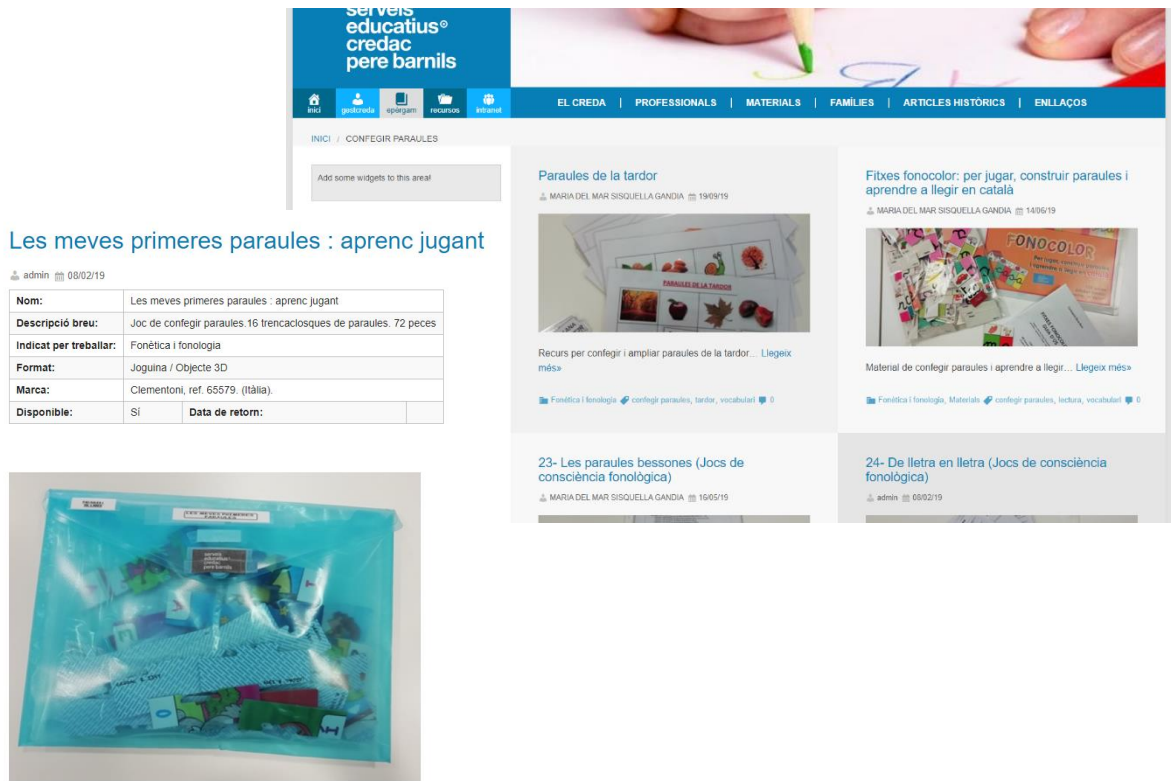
serveis educatius® credac pere barnils

inici gestcreda epergam recursos intranet

EL CREDA | PROFESSIONALS | MATERIALS | FAMÍLIES | ARTICLES HISTÒRICS | ENLLAÇOS

INICI / CONFEGIR PARAULES

Add some widgets to this area!

Paraules de la tardor

MARIA DEL MAR SISQUELLA GANDIA 19/09/19

PARAULES DE LA TARDOR

Recurs per confegir i ampliar paraules de la tardor… Llegeix més»

Fonètica i fonologia confegir paraules, tardor, vocabulari 0

Fitxes fonocolor: per jugar, construir paraules i aprendre a llegir en català

MARIA DEL MAR SISQUELLA GANDIA 14/06/19

FONOCOLOR

Material de confegir paraules i aprendre a llegir… Llegeix més»

Fonètica i fonologia, Materials confegir paraules, lectura, vocabulari 0

23- Les paraules bessones (Jocs de consciència fonològica)

MARIA DEL MAR SISQUELLA GANDIA 16/05/19

24- De lletra en lletra (Jocs de consciència fonològica)

admin 08/02/19

Les meves primeres paraules : aprenc jugant

admin 08/02/19

| Nom: | Les meves primeres paraules : aprenc jugant | | |
|---|---|---|---|
| Descripció breu: | Joc de confegir paraules.16 trencaclosques de paraules. 72 peces | | |
| Indicat per treballar: | Fonètica i fonologia | | |
| Format: | Joguina / Objecte 3D | | |
| Marca: | Clementoni, ref. 65579. (Itàlia). | | |
| Disponible: | Sí | Data de retorn: | |

LES MEVES PRIMERES PARAULES

serveis educatius credac pere barnils